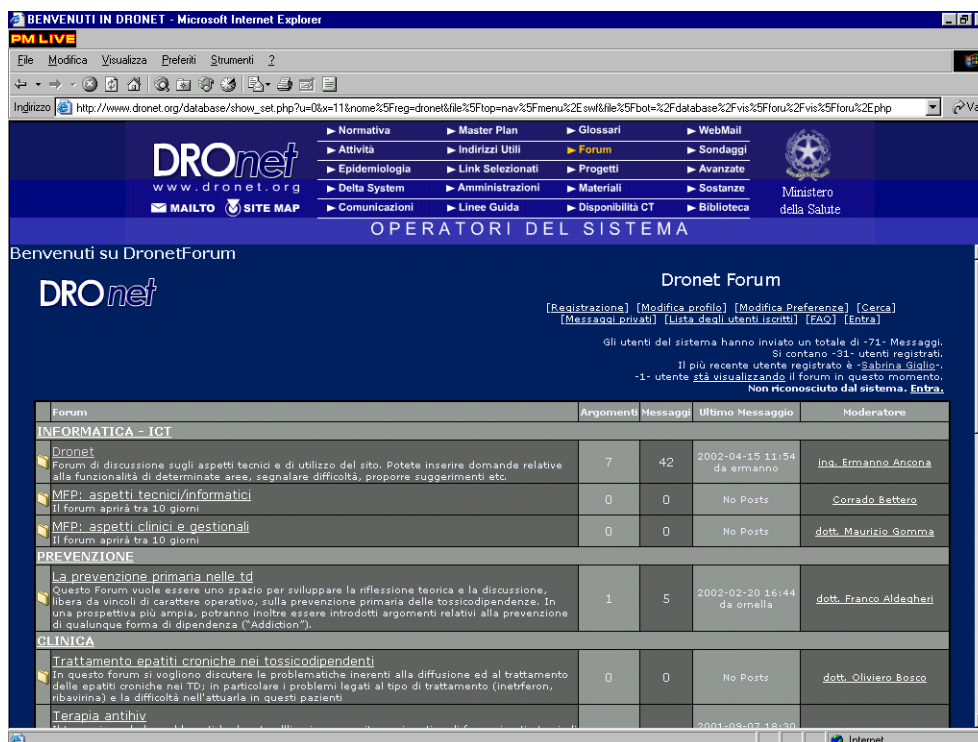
BENVENUTI IN DRONET - Microsoft Internet Explorer

PM LIVE

File Modifica Visualizza Preferiti Strumenti ?

Indirizzo http://www.dronet.org/database/show_set.php?u=0&x=11&nome%5Freg=dronet&file%5Ftop=nav%5Fmenu%2Eswf&file%5Fbot=%2Fdatabase%2Fvis%5Fforu%2Fvis%5Fforu%2Ephp

DROnet
www.dronet.org
MAILTO SITE MAP

► Normativa ► Master Plan ► Glossari ► WebMail
► Attività ► Indirizzi Utili ► Forum ► Sondaggi
► Epidemiologia ► Link Selezionati ► Progetti ► Avanzate
► Delta System ► Amministrazioni ► Materiali ► Sostanze
► Comunicazioni ► Linee Guida ► Disponibilità CT ► Biblioteca

Ministero della Salute

OPERATORI DEL SISTEMA

Benvenuti su DronetForum

DROnet

Dronet Forum

[Registrazione] [Modifica profilo] [Modifica Preferenze] [Cerca] [Messaggi privati] [Lista degli utenti iscritti] [FAQ] [Entra]

Gli utenti del sistema hanno inviato un totale di -71- Messaggi.
Si contano -31- utenti registrati.
Il più recente utente registrato è -Sabrina Giglio-.
-1- utente stà visualizzando il forum in questo momento.
Non riconosciuto dal sistema. Entra.

| Forum | Argomenti | Messaggi | Ultimo Messaggio | Moderatore |
|---|---|---|---|---|
| INFORMATICA - ICT | | | | |
| Dronet<br>Forum di discussione sugli aspetti tecnici e di utilizzo del sito. Potete inserire domande relative alla funzionalità di determinate aree, segnalare difficoltà, proporre suggerimenti etc. | 7 | 42 | 2002-04-15 11:54 da ermanno | ing. Ermanno Ancona |
| MFP: aspetti tecnici/informatici<br>Il forum aprirà tra 10 giorni | 0 | 0 | No Posts | Corrado Bettero |
| MFP: aspetti clinici e gestionali<br>Il forum aprirà tra 10 giorni | 0 | 0 | No Posts | dott. Maurizio Gomma |
| PREVENZIONE | | | | |
| La prevenzione primaria nelle td<br>Questo Forum vuole essere uno spazio per sviluppare la riflessione teorica e la discussione, libera da vincoli di carattere operativo, sulla prevenzione primaria delle tossicodipendenze. In una prospettiva più ampia, potranno inoltre essere introdotti argomenti relativi alla prevenzione di qualunque forma di dipendenza ("Addiction"). | 1 | 5 | 2002-02-20 16:44 da ornella | dott. Franco Aldegheri |
| CLINICA | | | | |
| Trattamento epatiti croniche nei tossicodipendenti<br>In questo forum si vogliono discutere le problematiche inerenti alla diffusione ed al trattamento delle epatiti croniche nei TD; in particolare i problemi legati al tipo di trattamento (inetrferon, ribavirina) e la difficoltà nell'attuarla in questi pazienti | 0 | 0 | No Posts | dott. Oliviero Bosco |
| Terapia antihiv<br>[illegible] | | | 2001-09-07 18:30 | |

Internet